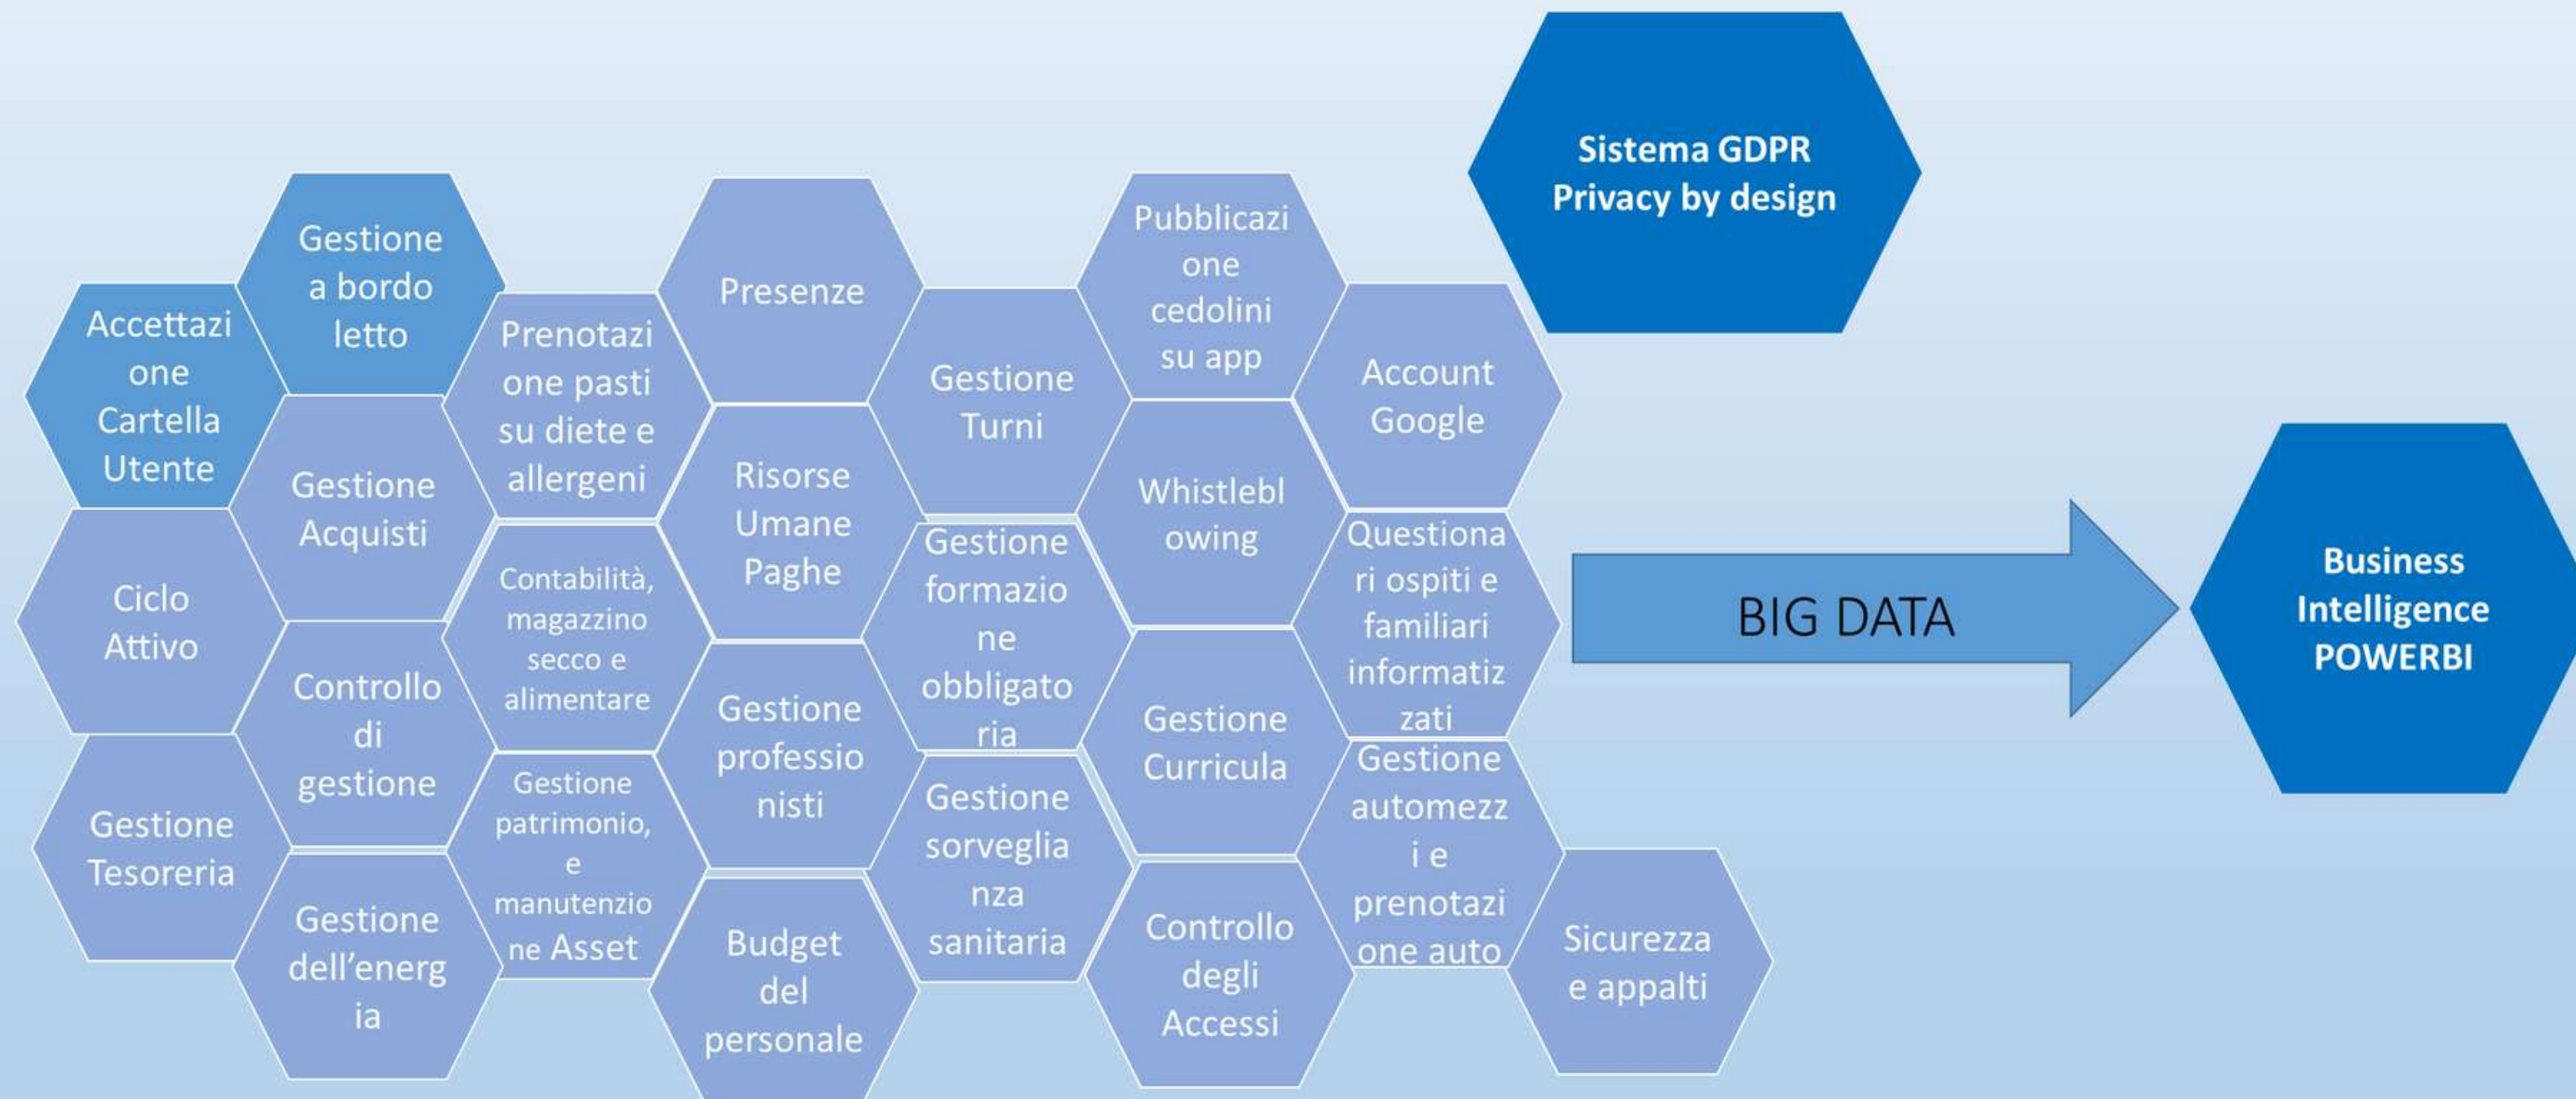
Sistema GDPR
Privacy by design

Accettazione Cartella Utente

Gestione a bordo letto

Prenotazione pasti su diete e allergeni

Presenze

Gestione Turni

Pubblicazione cedolini su app

Account Google

Gestione Acquisti

Risorse Umane Paghe

Whistleblowing

Ciclo Attivo

Contabilità, magazzino secco e alimentare

Gestione formazione obbligatoria

Questionari ospiti e familiari informatizzati

BIG DATA

Business Intelligence POWERBI

Controllo di gestione

Gestione professionisti

Gestione Curricula

Gestione Tesoreria

Gestione patrimonio, e manutenzione Asset

Gestione sorveglianza sanitaria

Gestione automezzi e prenotazione auto

Gestione dell'energia

Budget del personale

Controllo degli Accessi

Sicurezza e appalti